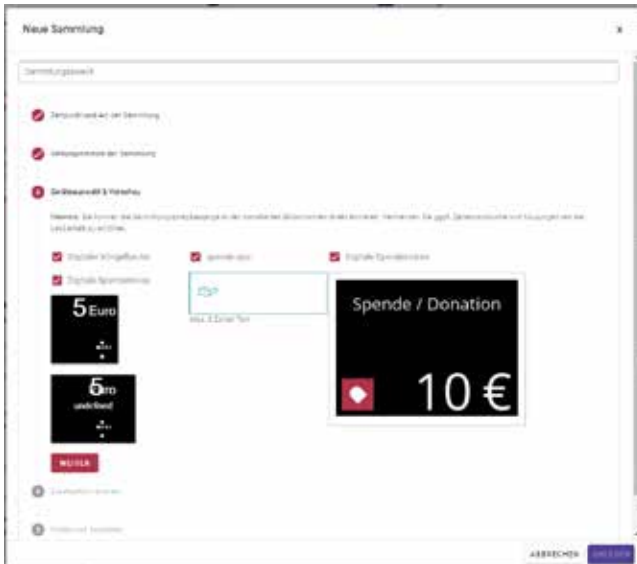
Neue Sammlung

×

Sammlungszweck

Zeitpunkt und Art der Sammlung

Verwendungszweck der Sammlung

Geräteauswahl & Vorschau

Hinweis: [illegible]

Digitaler Klingelbeutel

spende.app

Digitale Spendenboxen

Digitale Spendenkasse

5 Euro

5 Euro undefined

Zzgl

Max. 3 Zeilen Text

Spende / Donation

10 €

NEU/ER

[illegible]

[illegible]

ABBRECHEN

ERSTELLEN